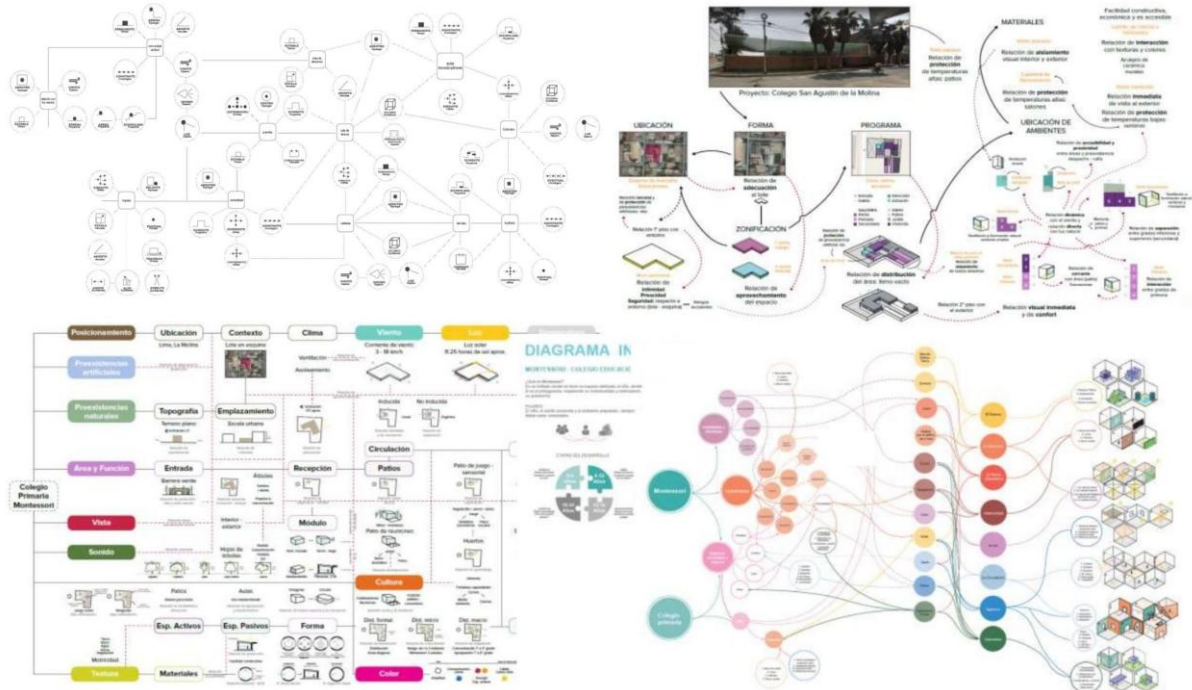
Proyecto: Colegio San Agustín de la Molina

MATERIALES

Facilidad constructiva, económica y es accesible

Relación de protección de temperaturas altas patios

Relación de aislamiento visual interior y exterior

Relación de interacción con texturas y colores

Relación de protección de temperaturas altas salones

Relación inmediata de vista al exterior

Relación de protección de temperaturas bajas

UBICACIÓN

FORMA

PROGRAMA

UBICACIÓN DE AMBIENTES

Relación de adecuación al lote

ZONIFICACIÓN

Relación de aprovechamiento del espacio

Relación de distribución del área: lleno-vacío

Relación visual inmediata y de confort

Posicionamiento

Ubicación

Contexto

Clima

Viento

Luz

Lima, La Molina

Lote en esquina

Ventilación

Asoleamiento

Previsiones artificiales

Previsiones naturales

Topografía

Emplazamiento

Terreno plano

Escala urbana

Área y Función

Entrada

Recepción

Circulación

Patios

Colegio Primaria Montessori

Vista

Módulo

Sonido

Cultura

Esp. Activos

Esp. Pasivos

Forma

Textura

Materiales

Color

DIAGRAMA IN

Montessori

Colegio primaria